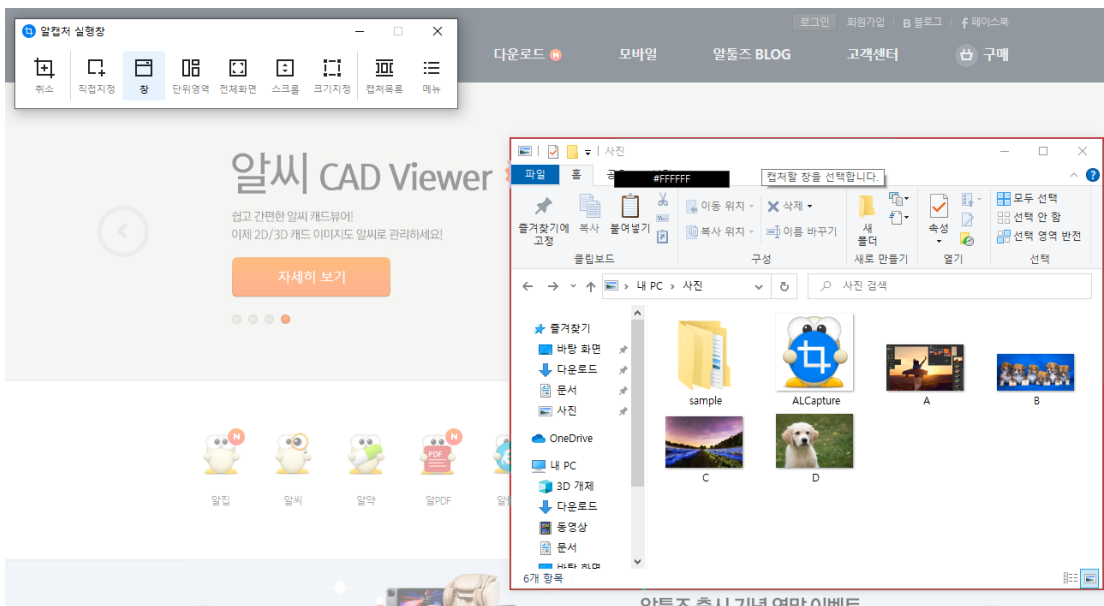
알캡처 실행창
취소 직접지정 창 단위영역 전체화면 스크롤 크기지정 캡처목록 메뉴

로그인 회원가입 B 블로그 f 페이스북
다운로드 N 모바일 알툴즈 BLOG 고객센터 구매

알씨 CAD Viewer
쉽고 간편한 알씨 캐드뷰어!
이제 2D/3D 캐드 이미지도 알씨로 관리하세요!
자세히 보기

알집 알씨 알약 알PDF 알송

사진
파일 홈 공유
#FFFFFF
캡처할 창을 선택합니다.
즐겨찾기에 고정 복사 붙여넣기
클립보드
이동 위치 복사 위치 삭제 이름 바꾸기
구성
새 폴더
새로 만들기
속성
열기
모두 선택 선택 안 함 선택 영역 반전
선택
내 PC > 사진
사진 검색
즐겨찾기
바탕 화면
다운로드
문서
사진
OneDrive
내 PC
3D 개체
다운로드
동영상
문서
바탕 화면
sample
ALCapture
A
B
C
D
6개 항목

알툴즈 출시 기념 연말 이벤트